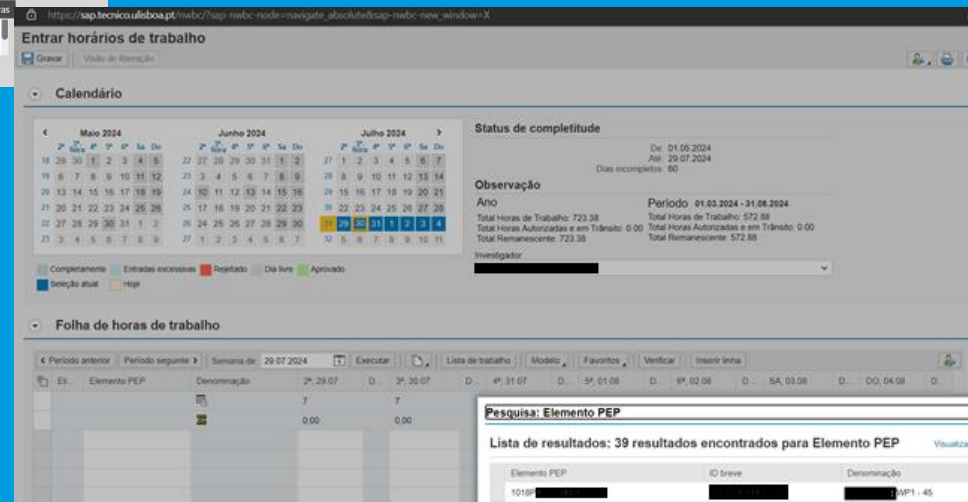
https://sap.tecnico.ulisboa.pt/nwbc/?sap-nwbc-node=navigate_absolute&sap-nwbc-new_window=X

Entrar horários de trabalho

Gravar | Visão de liberação

Calendário

Maio 2024

| 2ª | 3ª feira | 4ª | 5ª | 6ª | Sa | Do |
|---|---|---|---|---|---|---|
| 18 | 29 | 30 | 1 | 2 | 3 | 4 | 5 |
| 19 | 6 | 7 | 8 | 9 | 10 | 11 | 12 |
| 20 | 13 | 14 | 15 | 16 | 17 | 18 | 19 |
| 21 | 20 | 21 | 22 | 23 | 24 | 25 | 26 |
| 22 | 27 | 28 | 29 | 30 | 31 | 1 | 2 |
| 23 | 3 | 4 | 5 | 6 | 7 | 8 | 9 |

Junho 2024

| 2ª | 3ª feira | 4ª | 5ª | 6ª | Sa | Do |
|---|---|---|---|---|---|---|
| 22 | 27 | 28 | 29 | 30 | 31 | 1 | 2 |
| 23 | 3 | 4 | 5 | 6 | 7 | 8 | 9 |
| 24 | 10 | 11 | 12 | 13 | 14 | 15 | 16 |
| 25 | 17 | 18 | 19 | 20 | 21 | 22 | 23 |
| 26 | 24 | 25 | 26 | 27 | 28 | 29 | 30 |
| 27 | 1 | 2 | 3 | 4 | 5 | 6 | 7 |

Julho 2024

| 2ª | 3ª feira | 4ª | 5ª | 6ª | Sa | Do |
|---|---|---|---|---|---|---|
| 27 | 1 | 2 | 3 | 4 | 5 | 6 | 7 |
| 28 | 8 | 9 | 10 | 11 | 12 | 13 | 14 |
| 29 | 15 | 16 | 17 | 18 | 19 | 20 | 21 |
| 30 | 22 | 23 | 24 | 25 | 26 | 27 | 28 |
| 31 | 29 | 30 | 31 | 1 | 2 | 3 | 4 |
| 32 | 5 | 6 | 7 | 8 | 9 | 10 | 11 |

Completamente | Entradas excessivas | Rejeitado | Dia livre | Aprovado | Seleção atual | Hoje

Status de completitude
De: 01.05.2024
Até: 29.07.2024
Dias incompletos: 60

Observação
Ano
Total Horas de Trabalho: 723.38
Total Horas Autorizadas e em Trânsito: 0.00
Total Remanescente: 723.38

Período 01.03.2024 - 31.08.2024
Total Horas de Trabalho: 572.88
Total Horas Autorizadas e em Trânsito: 0.00
Total Remanescente: 572.88

Investigador

Folha de horas de trabalho

Período anterior | Período seguinte | Semana de: 29.07.2024 | Executar | Lista de trabalho | Modelo | Favoritos | Verificar | Inserir linha

| Ei... | Elemento PEP | Denominação | 2ª, 29.07 | D... | 3ª, 30.07 | D... | 4ª, 31.07 | D... | 5ª, 01.08 | D... | 6ª, 02.08 | D... | SA, 03.08 | D... | DO, 04.08 | D... |
|---|---|---|---|---|---|---|---|---|---|---|---|---|---|---|---|---|
| | | | 7 | | 7 | | | | | | | | | | | |
| | | | 0.00 | | 0.00 | | | | | | | | | | | |

Pesquisa: Elemento PEP

Lista de resultados: 39 resultados encontrados para Elemento PEP

Visualiza

| Elemento PEP | ID breve | Denominação |
|---|---|---|
| 1018P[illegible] | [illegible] | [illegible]WP1 - 45 |